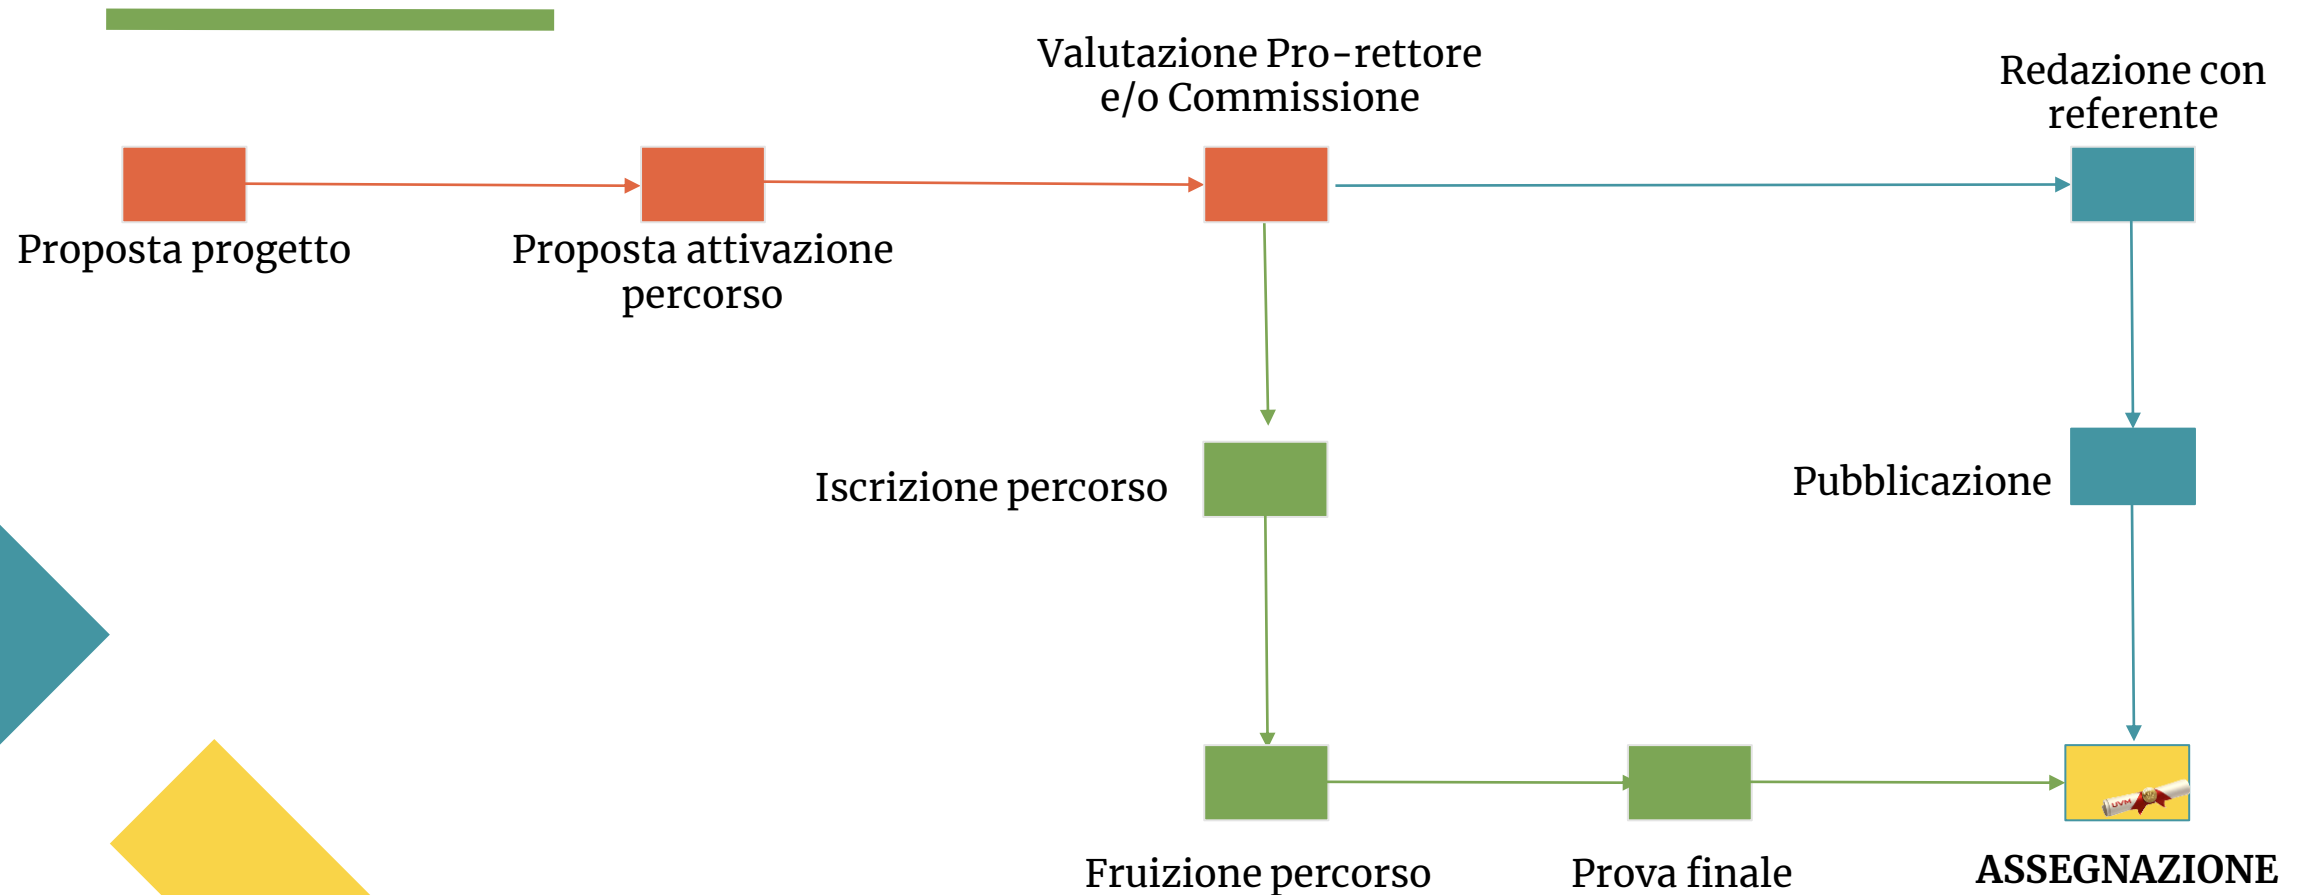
Valutazione Pro-rettore e/o Commissione

Redazione con referente

Proposta progetto

Proposta attivazione percorso

Iscrizione percorso

Pubblicazione

UVM

Fruizione percorso

Prova finale

ASSEGNAZIONE